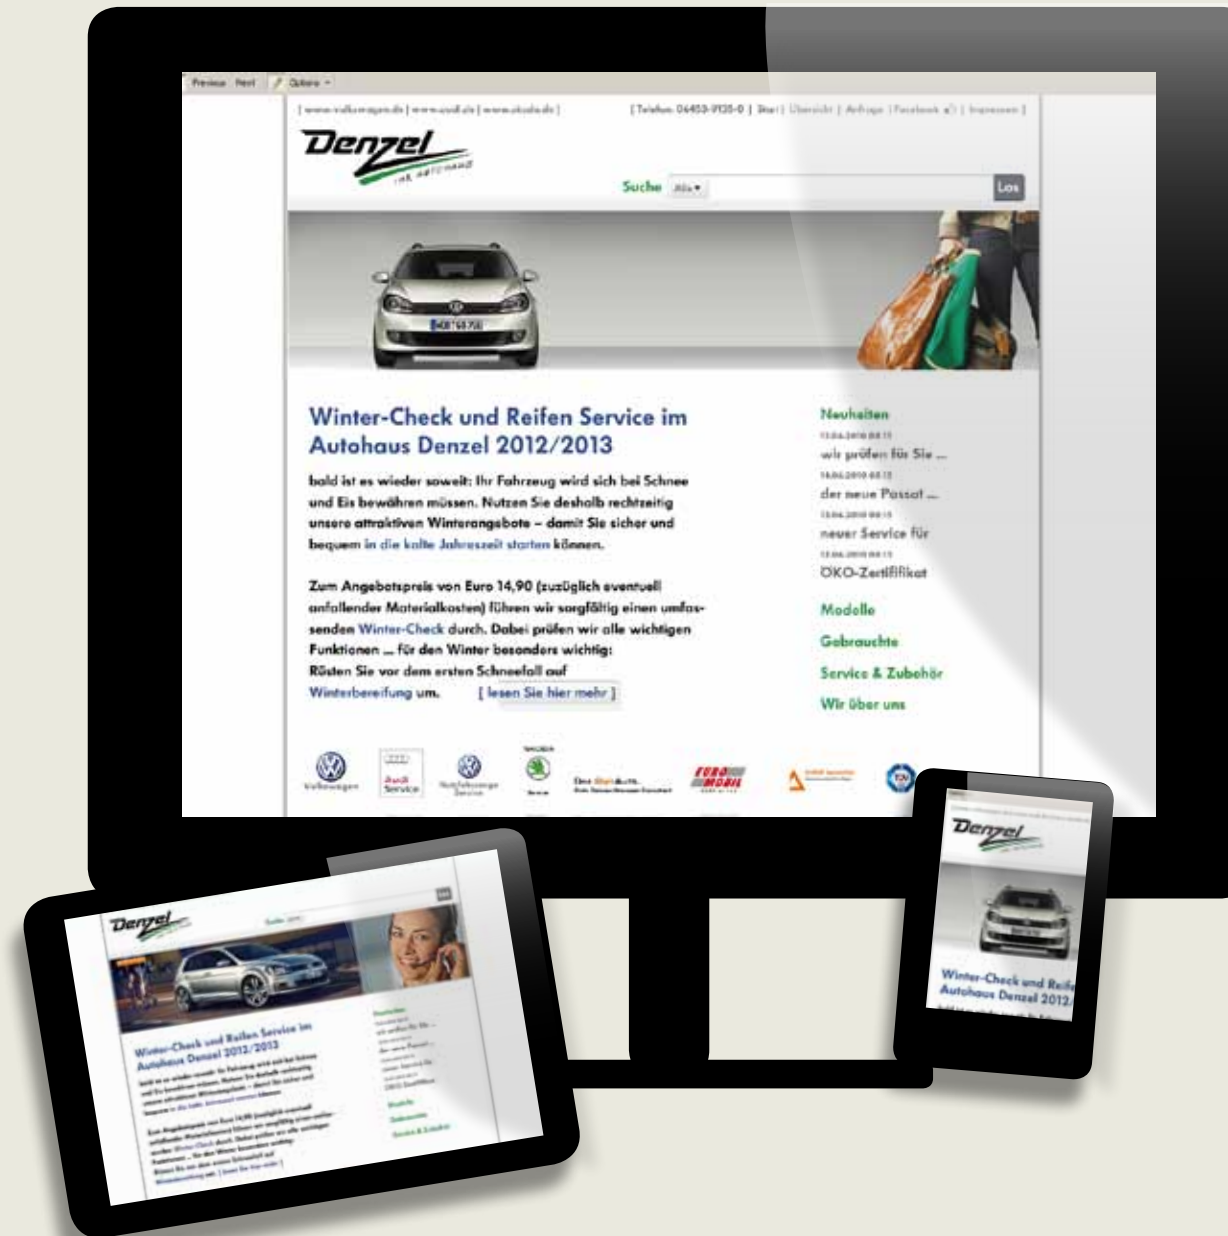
Previous Next | Options

[ www.volkswagen.de | www.audi.de | www.skoda.de ]

[ Telefon: 06403-9135-0 | Start | Übersicht | Anfrage | Facebook | Impressum ]

Denzel
Ihr Autohaus

Suche Alle Los

Winter-Check und Reifen Service im Autohaus Denzel 2012/2013

bald ist es wieder soweit: Ihr Fahrzeug wird sich bei Schnee und Eis bewähren müssen. Nutzen Sie deshalb rechtzeitig unsere attraktiven Winterangebote – damit Sie sicher und bequem in die kalte Jahreszeit starten können.

Zum Angebotspreis von Euro 14,90 (zuzüglich eventuell anfallender Materialkosten) führen wir sorgfältig einen umfassenden Winter-Check durch. Dabei prüfen wir alle wichtigen Funktionen ... für den Winter besonders wichtig: Rüsten Sie vor dem ersten Schneefall auf Winterbereifung um. [ lesen Sie hier mehr ]

Neuheiten
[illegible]
wir prüfen für Sie ...
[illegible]
der neue Passat ...
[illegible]
neuer Service für
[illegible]
ÖKO-Zertifikat

Modelle
Gebrauchte
Service & Zubehör
Wir über uns

Volkswagen
Audi Service
Nutzfahrzeuge Service
Service
EURO MOBIL

Denzel

Winter-Check und Reifen Service im Autohaus Denzel 2012/2013

Denzel

Winter-Check und Reife Autohaus Denzel 2012